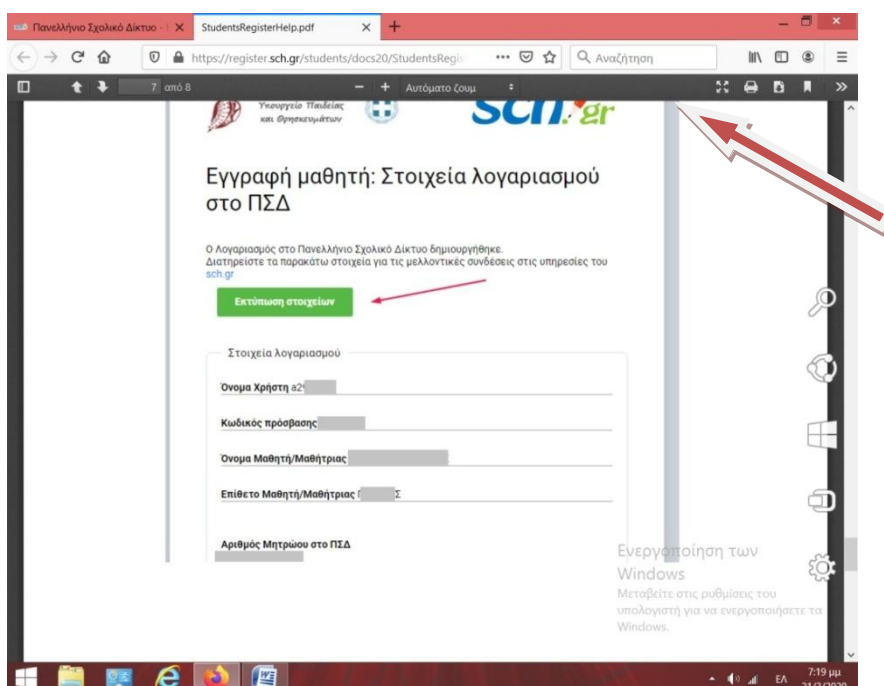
Πανελλήνιο Σχολικό Δίκτυο - | ✕
StudentsRegisterHelp.pdf ✕
https://register.sch.gr/students/docs20/StudentsRegis
Αναζήτηση
7 από 8
Αυτόματο ζουμ

Υπουργείο Παιδείας και Θρησκευμάτων
sch.gr

Εγγραφή μαθητή: Στοιχεία λογαριασμού στο ΠΣΔ

Ο Λογαριασμός στο Πανελλήνιο Σχολικό Δίκτυο δημιουργήθηκε.
Διατηρείστε τα παρακάτω στοιχεία για τις μελλοντικές συνδέσεις στις υπηρεσίες του sch.gr

Εκτύπωση στοιχείων

Στοιχεία λογαριασμού

Όνομα Χρήστη a2

Κωδικός πρόσβασης

Όνομα Μαθητή/Μαθήτριας

Επίθετο Μαθητή/Μαθήτριας Σ

Αριθμός Μητρώου στο ΠΣΔ

Ενεργοποίηση των Windows
Μεταβείτε στις ρυθμίσεις του υπολογιστή για να ενεργοποιήσετε τα Windows.

ΕΛ
7:19 μμ
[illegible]